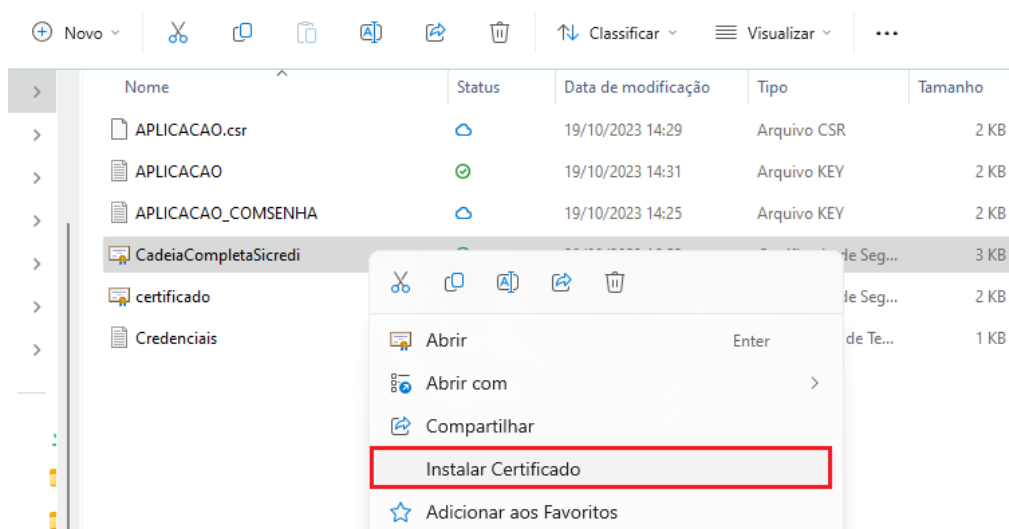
Novo Classificar Visualizar ...

| Nome | Status | Data de modificação | Tipo | Tamanho |
|---|---|---|---|---|
| APLICACAO.csr | | 19/10/2023 14:29 | Arquivo CSR | 2 KB |
| APLICACAO | | 19/10/2023 14:31 | Arquivo KEY | 2 KB |
| APLICACAO_COMSENHA | | 19/10/2023 14:25 | Arquivo KEY | 2 KB |
| CadeiaCompletaSicredi | | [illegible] | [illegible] de Seg... | 3 KB |
| certificado | | | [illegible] de Seg... | 2 KB |
| Credenciais | | | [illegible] de Te... | 1 KB |

Abrir Enter
Abrir com
Compartilhar
Instalar Certificado
Adicionar aos Favoritos